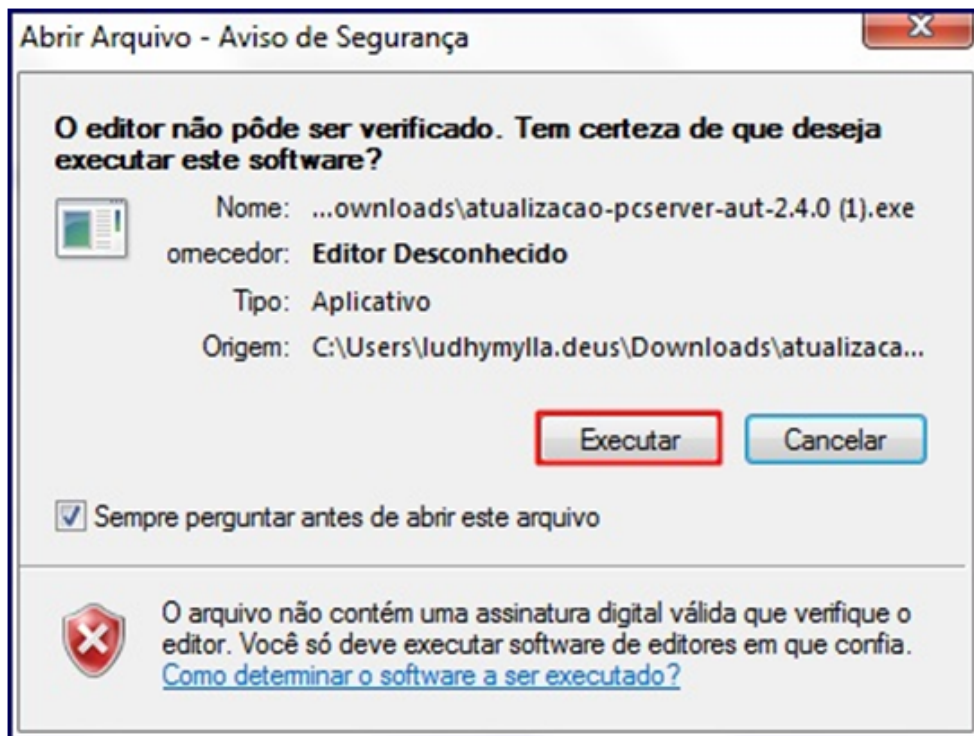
Abrir Arquivo - Aviso de Segurança

O editor não pôde ser verificado. Tem certeza de que deseja executar este software?

Nome: ...ownloads\atualizacao-pcserver-aut-2.4.0 (1).exe

ornecedor: Editor Desconhecido

Tipo: Aplicativo

Origem: C:\Users\ludhymylla.deus\Downloads\atualizaca...

Executar

Cancelar

Sempre perguntar antes de abrir este arquivo

O arquivo não contém uma assinatura digital válida que verifique o editor. Você só deve executar software de editores em que confia. Como determinar o software a ser executado?